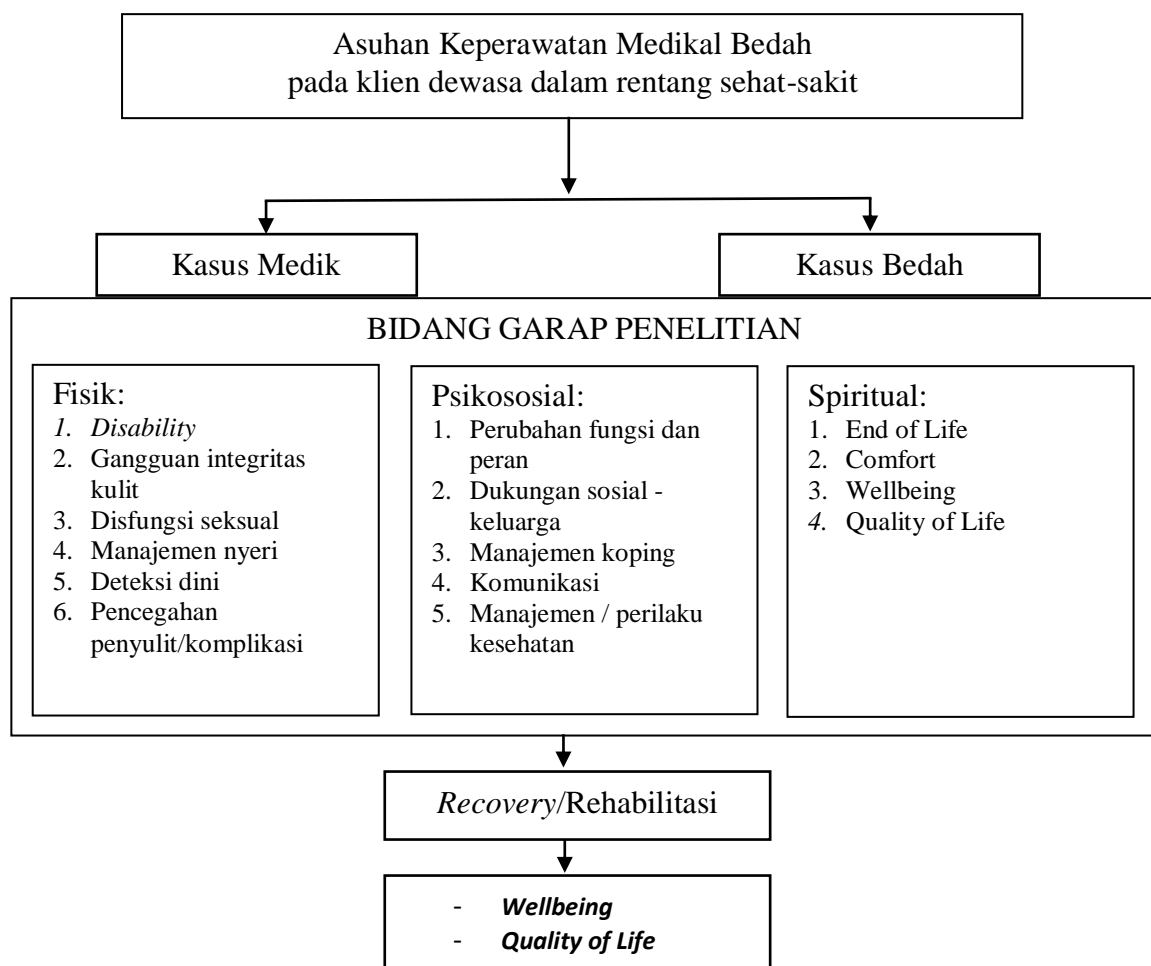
Asuhan Keperawatan Medikal Bedah
pada klien dewasa dalam rentang sehat-sakit

Kasus Medik

Kasus Bedah

BIDANG GARAP PENELITIAN

Fisik:
1. Disability
2. Gangguan integritas kulit
3. Disfungsi seksual
4. Manajemen nyeri
5. Deteksi dini
6. Pencegahan penyulit/komplikasi

Psikososial:
1. Perubahan fungsi dan peran
2. Dukungan sosial - keluarga
3. Manajemen koping
4. Komunikasi
5. Manajemen / perilaku kesehatan

Spiritual:
1. End of Life
2. Comfort
3. Wellbeing
4. Quality of Life

Recovery/Rehabilitasi

- Wellbeing
- Quality of Life